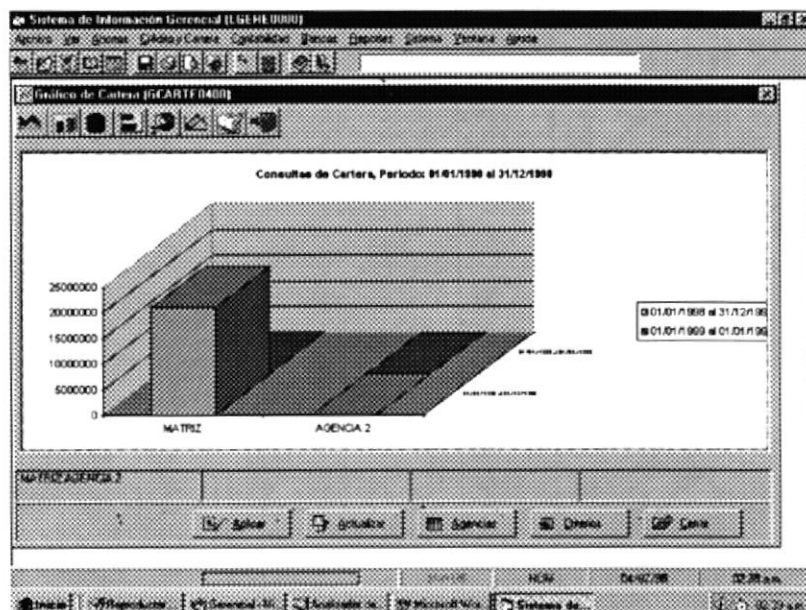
Sistema de Información Gerencial [LGERE0000]

Archivo Ver Socios Créditos/Cartera Contabilidad Bancos Reportes Sistema Ventana Ayuda

Gráfico de Cartera [GCARTE0400]

Consultas de Cartera, Periodo: 01/01/1998 al 31/12/1998

25000000
20000000
15000000
10000000
5000000
0

MATRIZ
AGENCIA 2

01/01/1998 al 31/12/98
01/01/1999 al 01/01/99

MATRIZ AGENCIA 2

1

Aplicar
Actualizar
Agencias
Diseño
Cerrar

NUM
04/02/98
12:38 a.m.

Inicio
Sistema de...
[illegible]